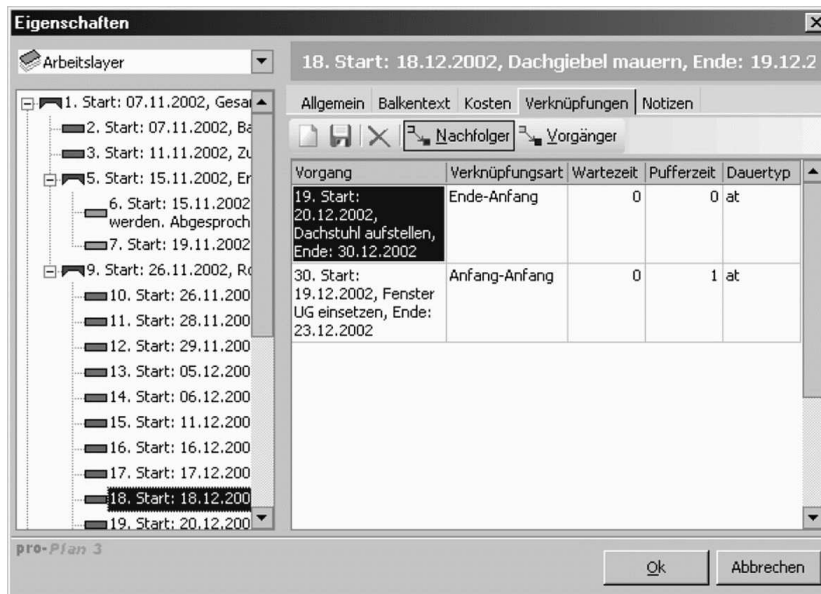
Eigenschaften

Arbeitslayer

18. Start: 18.12.2002, Dachgiebel mauern, Ende: 19.12.2

1. Start: 07.11.2002, Gesa
2. Start: 07.11.2002, Ba
3. Start: 11.11.2002, Zu
5. Start: 15.11.2002, Er
6. Start: 15.11.2002 werden. Abgesproch
7. Start: 19.11.2002
9. Start: 26.11.2002, Ro
10. Start: 26.11.200
11. Start: 28.11.200
12. Start: 29.11.200
13. Start: 05.12.200
14. Start: 06.12.200
15. Start: 11.12.200
16. Start: 16.12.200
17. Start: 17.12.200
18. Start: 18.12.200
19. Start: 20.12.200

Allgemein | Balkentext | Kosten | Verknüpfungen | Notizen

Nachfolger | Vorgänger

| Vorgang | Verknüpfungsart | Wartezeit | Pufferzeit | Dauertyp |
|---|---|---|---|---|
| 19. Start: 20.12.2002, Dachstuhl aufstellen, Ende: 30.12.2002 | Ende-Anfang | 0 | 0 | at |
| 30. Start: 19.12.2002, Fenster UG einsetzen, Ende: 23.12.2002 | Anfang-Anfang | 0 | 1 | at |

pro-Plan 3

Ok | Abbrechen